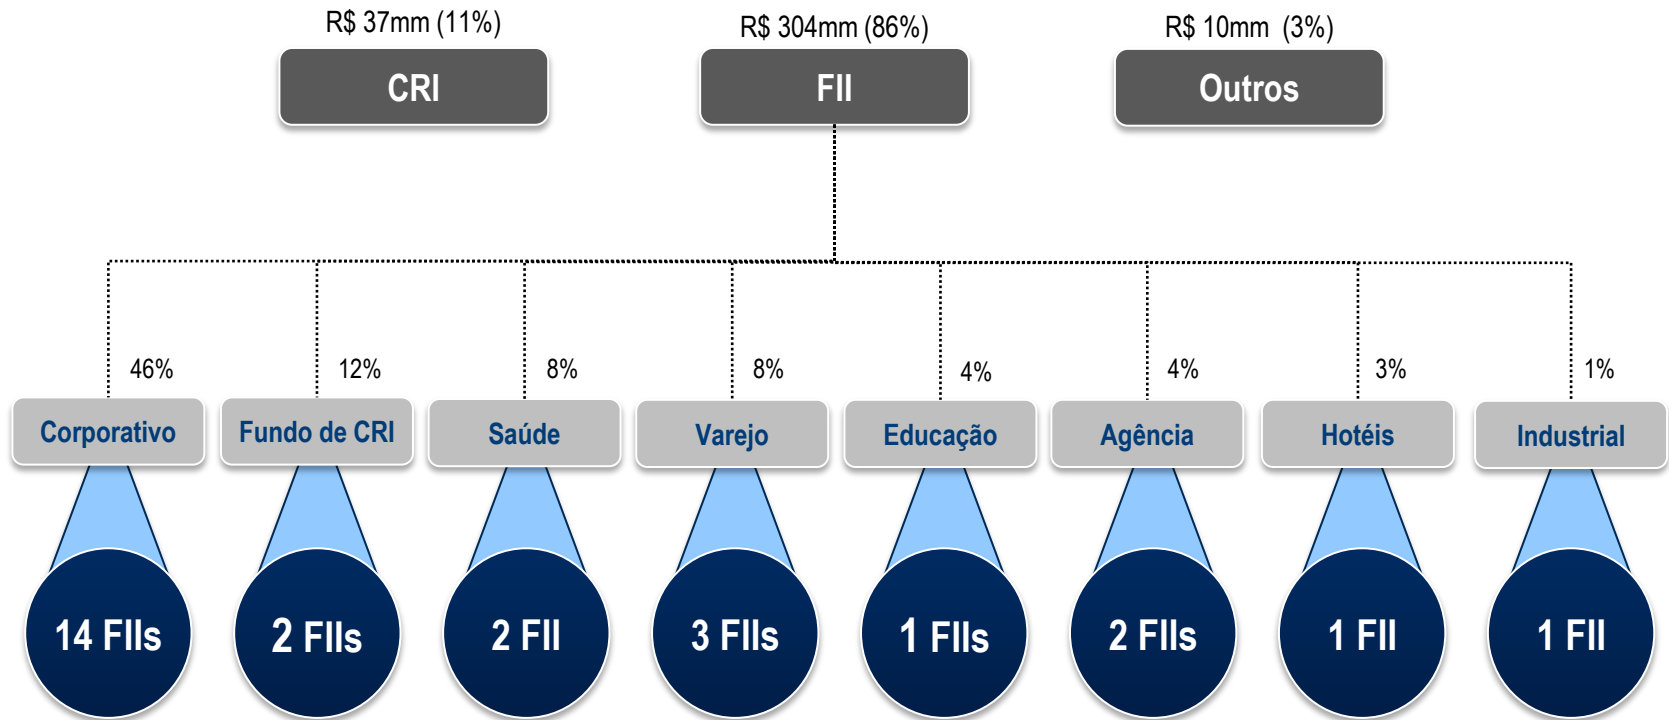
R$ 37mm (11%)
CRI

R$ 304mm (86%)
FII

R$ 10mm (3%)
Outros

46%
Corporativo
14 FIIs

12%
Fundo de CRI
2 FIIs

8%
Saúde
2 FII

8%
Varejo
3 FIIs

4%
Educação
1 FIIs

4%
Agência
2 FIIs

3%
Hotéis
1 FII

1%
Industrial
1 FII